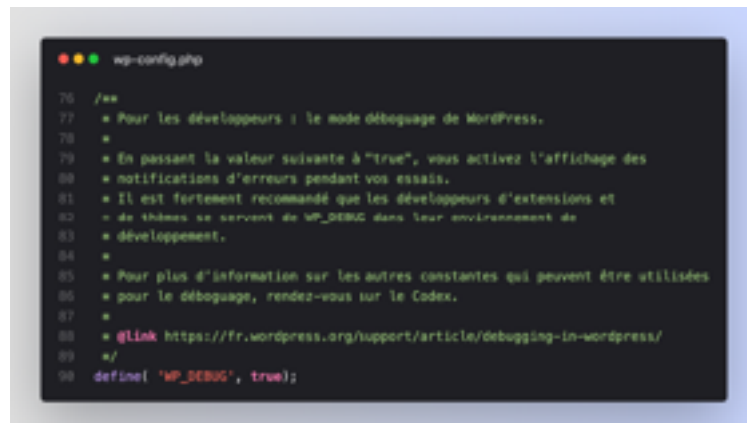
wp-config.php

76 /**
77 * Pour les développeurs : le mode déboguage de WordPress.
78 *
79 * En passant la valeur suivante à "true", vous activez l'affichage des
80 * notifications d'erreurs pendant vos essais.
81 * Il est fortement recommandé que les développeurs d'extensions et
82 * de thèmes se servent de WP_DEBUG dans leur environnement de
83 * développement.
84 *
85 * Pour plus d'information sur les autres constantes qui peuvent être utilisées
86 * pour le déboguage, rendez-vous sur le Codex.
87 *
88 * @link https://fr.wordpress.org/support/article/debugging-in-wordpress/
89 */
90 define( 'WP_DEBUG', true);